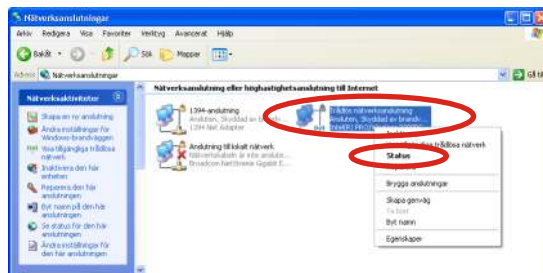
Nätverksanslutningar

Arkiv Redigera Visa Favoriter Verktyg Avancerat Hjälp

Bakåt Sök Mappar

Adress Nätverksanslutningar

Gå till

Nätverksaktiviteter

Skapa en ny anslutning

Ändra inställningar för Windows-brandväggen

Visa tillgängliga trådlösa nätverk

Inaktivera den här enheten

Reparera den här anslutningen

Byt namn på den här anslutningen

Se status för den här anslutningen

Ändra inställningar för den här anslutningen

Nätverksanslutning eller höghastighetsanslutning till Internet

1394-anslutning
Ansluten, Skyddad av brandv...
1394 Net Adapter

Trådlös nätverksanslutning
Ansluten, Skyddad av brandv...
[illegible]

Anslutning till lokalt nätverk
Nätverkskabeln är inte ansluten...
Broadcom NetXtreme Gigabit E...

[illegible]
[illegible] trådlösa nätverk

Status

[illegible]

Brygga anslutningar

Skapa genväg
Ta bort
Byt namn

Egenskaper